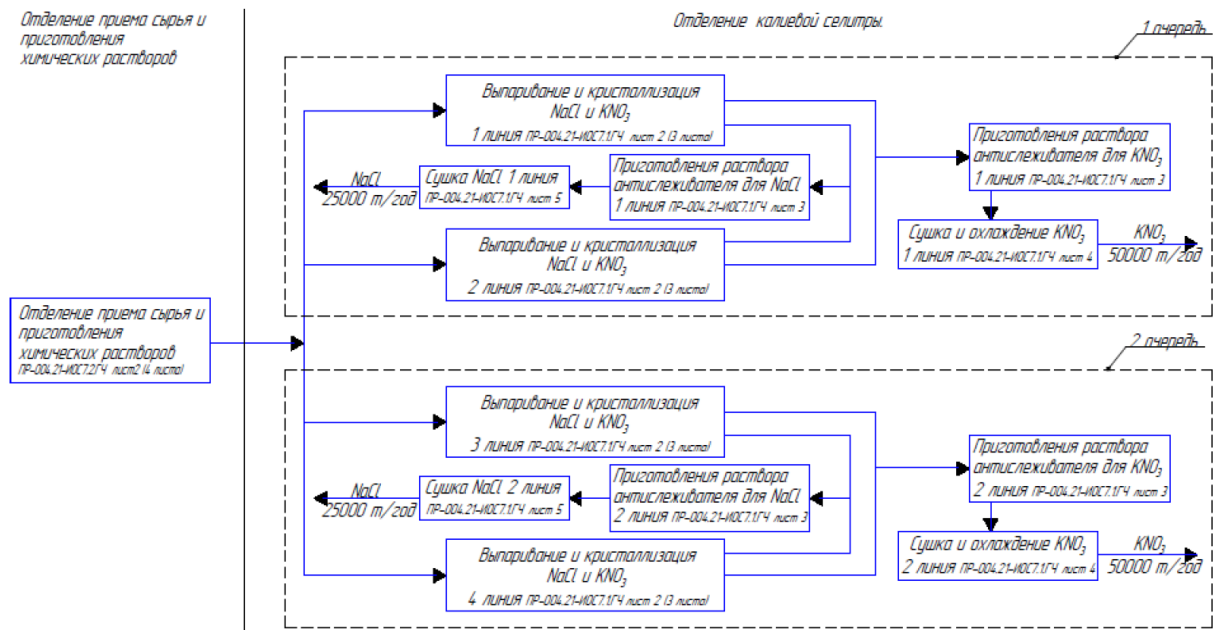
Отделение приема сырья и приготовления химических растворов

Отделение калиевой селитры.

1 очередь

Выпаривание и кристаллизация NaCl и $KNO_3$
1 линия ПР-004.21-ИОС7.1ГЧ лист 2 (3 листа)

Приготовления раствора антислеживателя для $KNO_3$
1 линия ПР-004.21-ИОС7.1ГЧ лист 3

NaCl
25000 т/год

Сушка NaCl 1 линия
ПР-004.21-ИОС7.1ГЧ лист 5

Приготовления раствора антислеживателя для NaCl
1 линия ПР-004.21-ИОС7.1ГЧ лист 3

Сушка и охлаждение $KNO_3$
1 линия ПР-004.21-ИОС7.1ГЧ лист 4

$KNO_3$
50000 т/год

Выпаривание и кристаллизация NaCl и $KNO_3$
2 линия ПР-004.21-ИОС7.1ГЧ лист 2 (3 листа)

Отделение приема сырья и приготовления химических растворов
ПР-004.21-ИОС7.2ГЧ лист2 (4 листа)

2 очередь

Выпаривание и кристаллизация NaCl и $KNO_3$
3 линия ПР-004.21-ИОС7.1ГЧ лист 2 (3 листа)

Приготовления раствора антислеживателя для $KNO_3$
2 линия ПР-004.21-ИОС7.1ГЧ лист 3

NaCl
25000 т/год

Сушка NaCl 2 линия
ПР-004.21-ИОС7.1ГЧ лист 5

Приготовления раствора антислеживателя для NaCl
2 линия ПР-004.21-ИОС7.1ГЧ лист 3

Сушка и охлаждение $KNO_3$
2 линия ПР-004.21-ИОС7.1ГЧ лист 4

$KNO_3$
50000 т/год

Выпаривание и кристаллизация NaCl и $KNO_3$
4 линия ПР-004.21-ИОС7.1ГЧ лист 2 (3 листа)